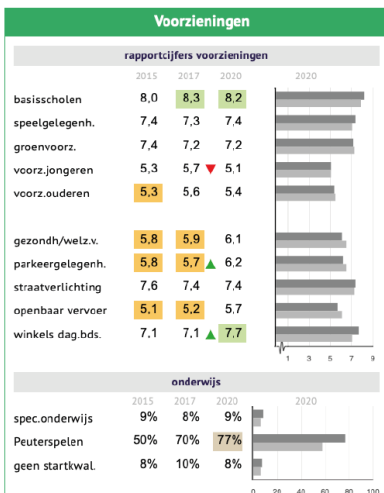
Voorzieningen

rapportcijfers voorzieningen

| | 2015 | 2017 | 2020 | 2020 |
|---|---|---|---|---|
| basisscholen | 8,0 | 8,3 | 8,2 | |
| speelgelegenh. | 7,4 | 7,3 | 7,4 | |
| groenvoorz. | 7,4 | 7,2 | 7,2 | |
| voorz.jongeren | 5,3 | 5,7 | 5,1 | |
| voorz.ouderen | 5,3 | 5,6 | 5,4 | |
| gezondh/welz.v. | 5,8 | 5,9 | 6,1 | |
| parkeergelegenh. | 5,8 | 5,7 | 6,2 | |
| straatverlichting | 7,6 | 7,4 | 7,4 | |
| openbaar vervoer | 5,1 | 5,2 | 5,7 | |
| winkels dag.bds. | 7,1 | 7,1 | 7,7 | |

1 3 5 7 9

onderwijs

| | 2015 | 2017 | 2020 |
|---|---|---|---|
| spec.onderwijs | 9% | 8% | 9% |
| Peuterspelen | 50% | 70% | 77% |
| geen startkwal. | 8% | 10% | 8% |

0 20 40 60 80 100